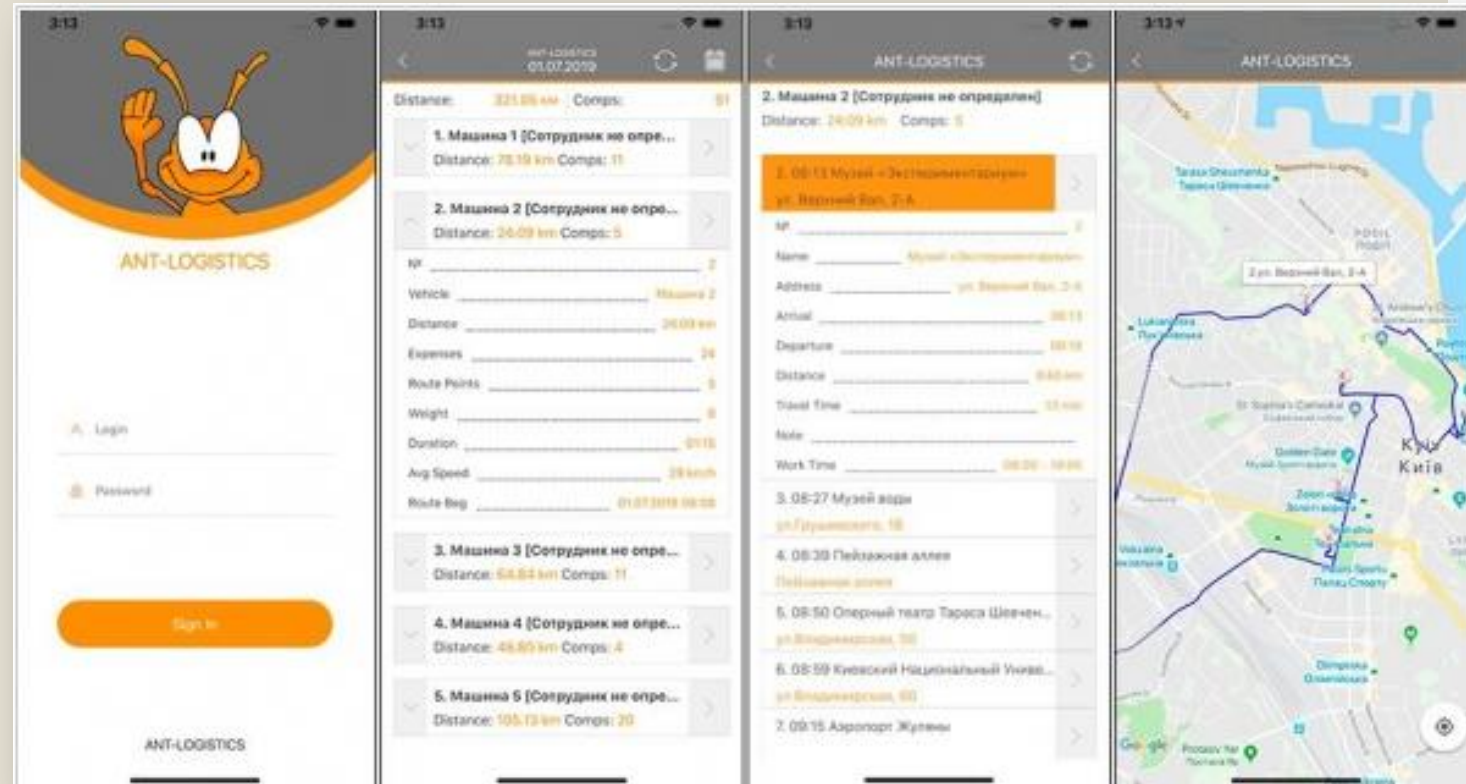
3:13

ANT-LOGISTICS

Login

Password

Sign In

ANT-LOGISTICS

3:13

ANT-LOGISTICS
01.07.2019

Distance: 321.05 km Comps: 51

1. Машина 1 [Сотрудник не опре...
Distance: 78.19 km Comps: 11

2. Машина 2 [Сотрудник не опре...
Distance: 24.09 km Comps: 5

№ 2
Vehicle Машина 2
Distance 24.09 km
Expenses 24
Route Points 5
Weight 0
Duration 01:15
Avg Speed 29 km/h
Route Beg 01.07.2019 08:00

3. Машина 3 [Сотрудник не опре...
Distance: 64.84 km Comps: 11

4. Машина 4 [Сотрудник не опре...
Distance: 48.80 km Comps: 4

5. Машина 5 [Сотрудник не опре...
Distance: 105.13 km Comps: 20

3:13

ANT-LOGISTICS

2. Машина 2 [Сотрудник не определен]
Distance: 24.09 km Comps: 5

2. 08:13 Музей «Экспериментариум»
ул. Верхний Вал, 2-А

№ 2
Name Музей «Экспериментариум»
Address ул. Верхний Вал, 2-А
Arrival 08:13
Departure 08:18
Distance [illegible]
Travel Time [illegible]
Note
Work Time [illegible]

3. 08:27 Музей воды
ул.Грушевского, 1Б

4. 08:39 Пейзажная аллея
Пейзажная аллея

5. 08:50 Оперный театр Тараса Шевчен...
ул.Владимирская, 50

6. 08:59 Киевский Национальный Униве...
ул.Владимирская, 60

7. 09:15 Аэропорт Жуляны

3:13

ANT-LOGISTICS

Taras Shevchenko
Тараса Шевченка

2 ул. Верхний Вал, 2-А

Lukianivska
Лук'янівська

St Sophia's Cathedral

Golden Gate

Київ

Zoloti Vorota

Vokzalna

Palats Sportu

Olimpiiska

Google